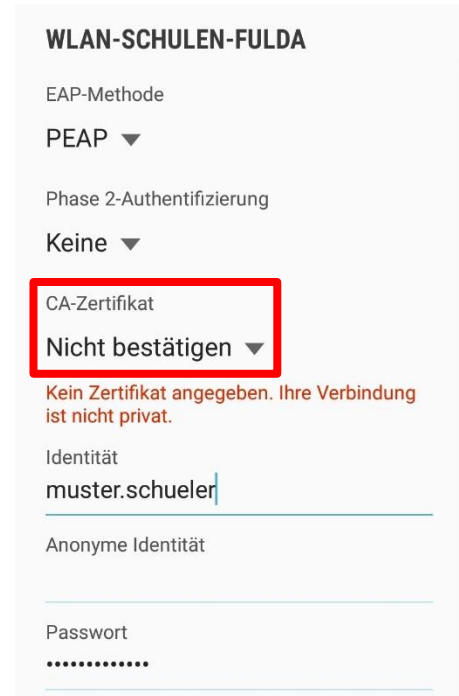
WLAN-SCHULEN-FULDA

EAP-Methode

PEAP

Phase 2-Authentifizierung

Keine

CA-Zertifikat

Nicht bestätigen

Kein Zertifikat angegeben. Ihre Verbindung ist nicht privat.

Identität

muster.schueler

Anonyme Identität

Passwort

•••••••••••••